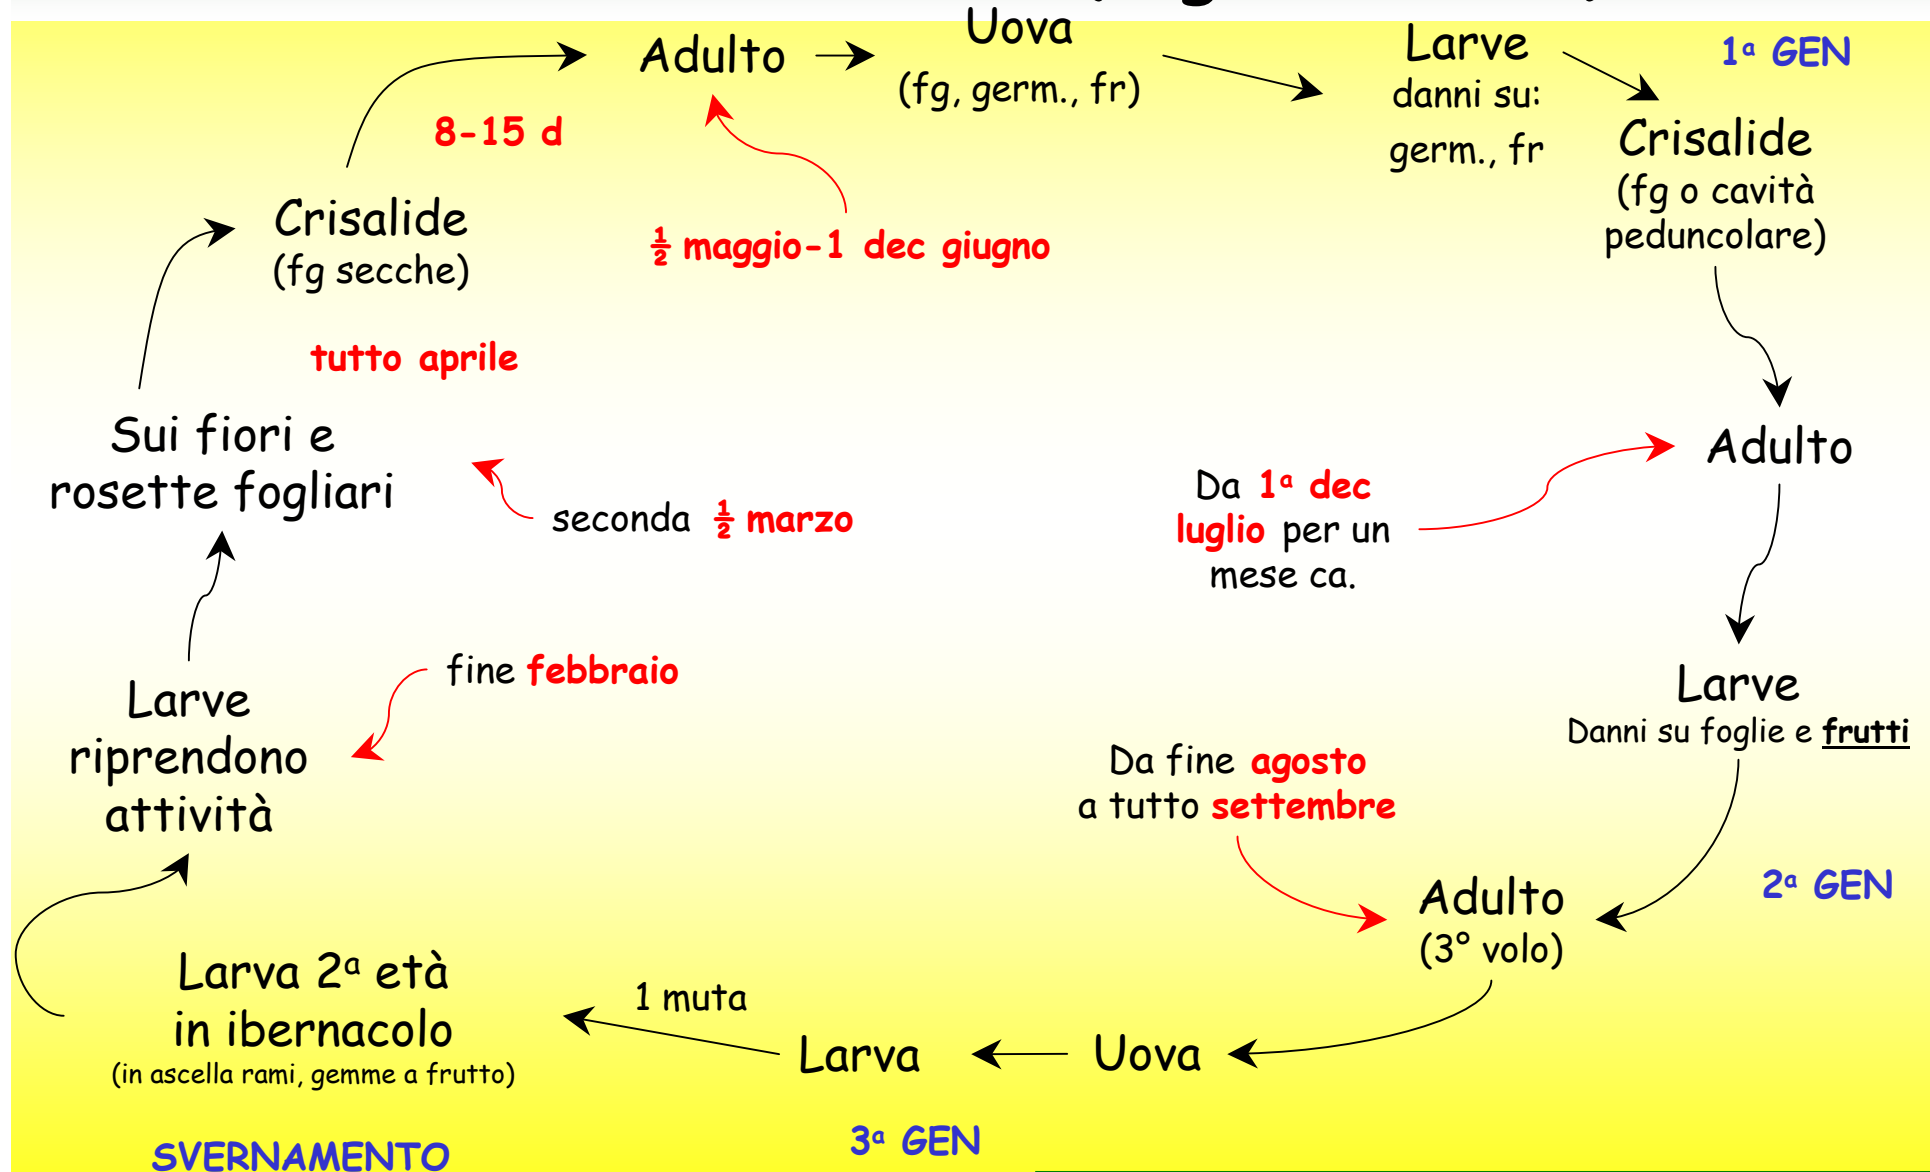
Adulto

Uova
(fg, germ., fr)

Larve
danni su:
germ., fr

$1^a$ GEN

Crisalide
(fg o cavità peduncolare)

8-15 d

$\frac{1}{2}$ maggio-1 dec giugno

Crisalide
(fg secche)

tutto aprile

Sui fiori e rosette fogliari

seconda $\frac{1}{2}$ marzo

Adulto

Da $1^a$ dec luglio per un mese ca.

Larve
Danni su foglie e frutti

fine febbraio

Larve riprendono attività

Da fine agosto a tutto settembre

Adulto
(3° volo)

$2^a$ GEN

Larva $2^a$ età in ibernacolo
(in ascella rami, gemme a frutto)

1 muta

Larva

Uova

SVERNAMENTO

$3^a$ GEN